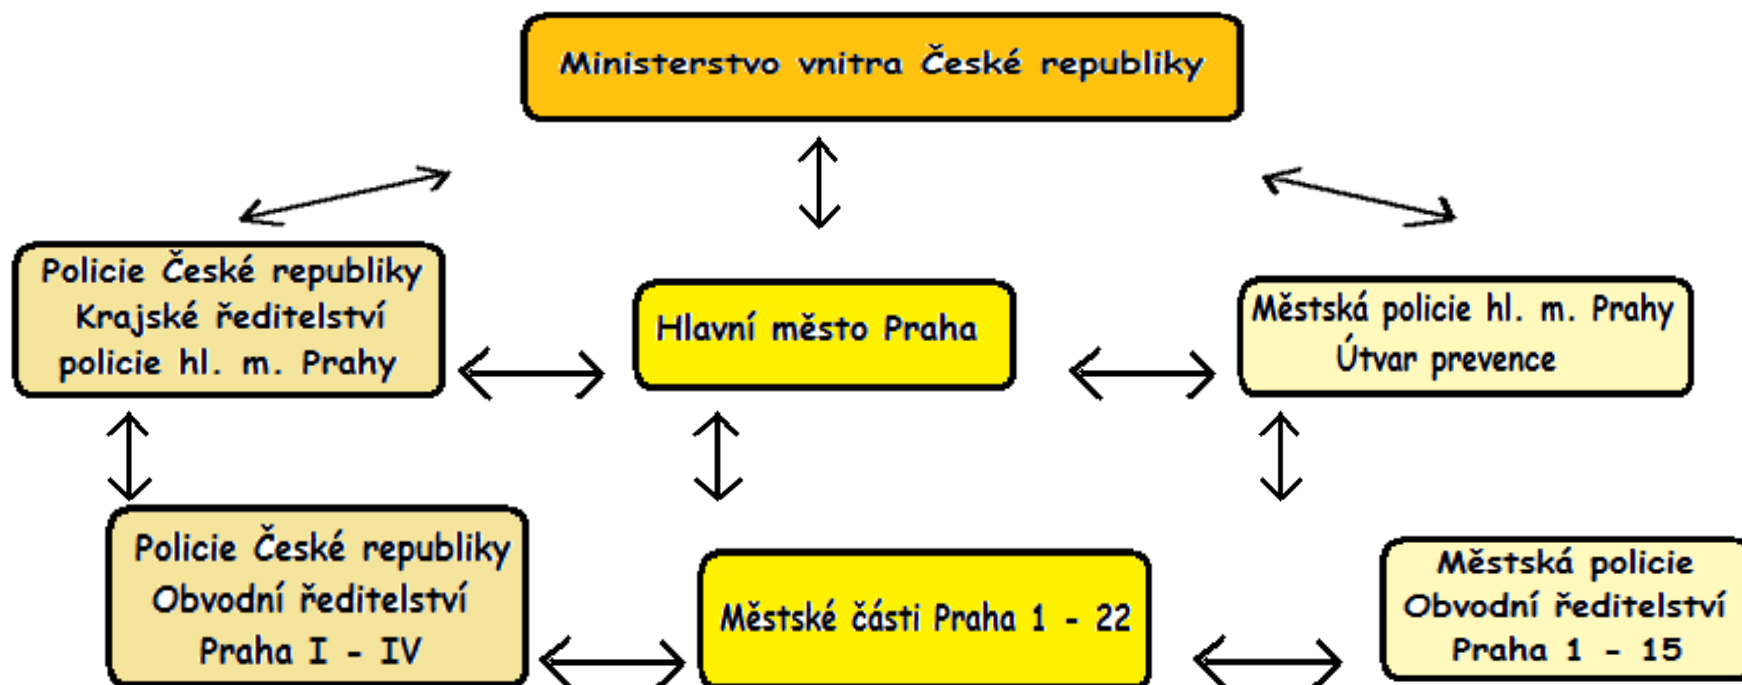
Ministerstvo vnitra České republiky

Policie České republiky
Krajské ředitelství
policie hl. m. Prahy

Hlavní město Praha

Městská policie hl. m. Prahy
Útvar prevence

Policie České republiky
Obvodní ředitelství
Praha I - IV

Městské části Praha 1 - 22

Městská policie
Obvodní ředitelství
Praha 1 - 15